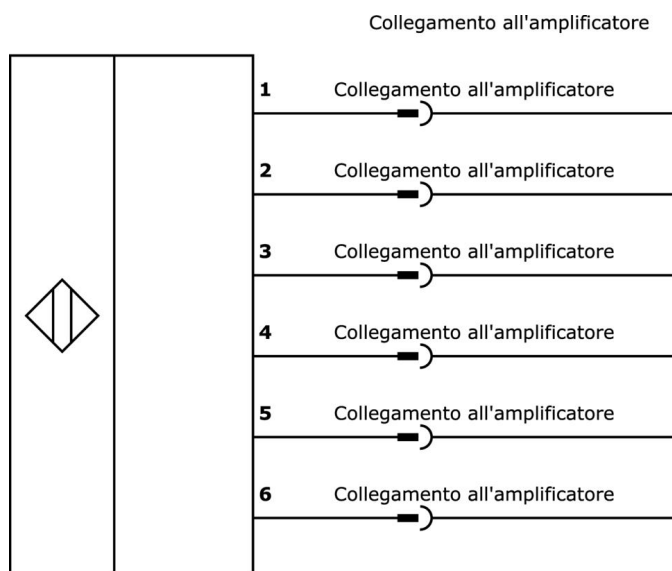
Collegamento all'amplificatore

1 Collegamento all'amplificatore

2 Collegamento all'amplificatore

3 Collegamento all'amplificatore

4 Collegamento all'amplificatore

5 Collegamento all'amplificatore

6 Collegamento all'amplificatore